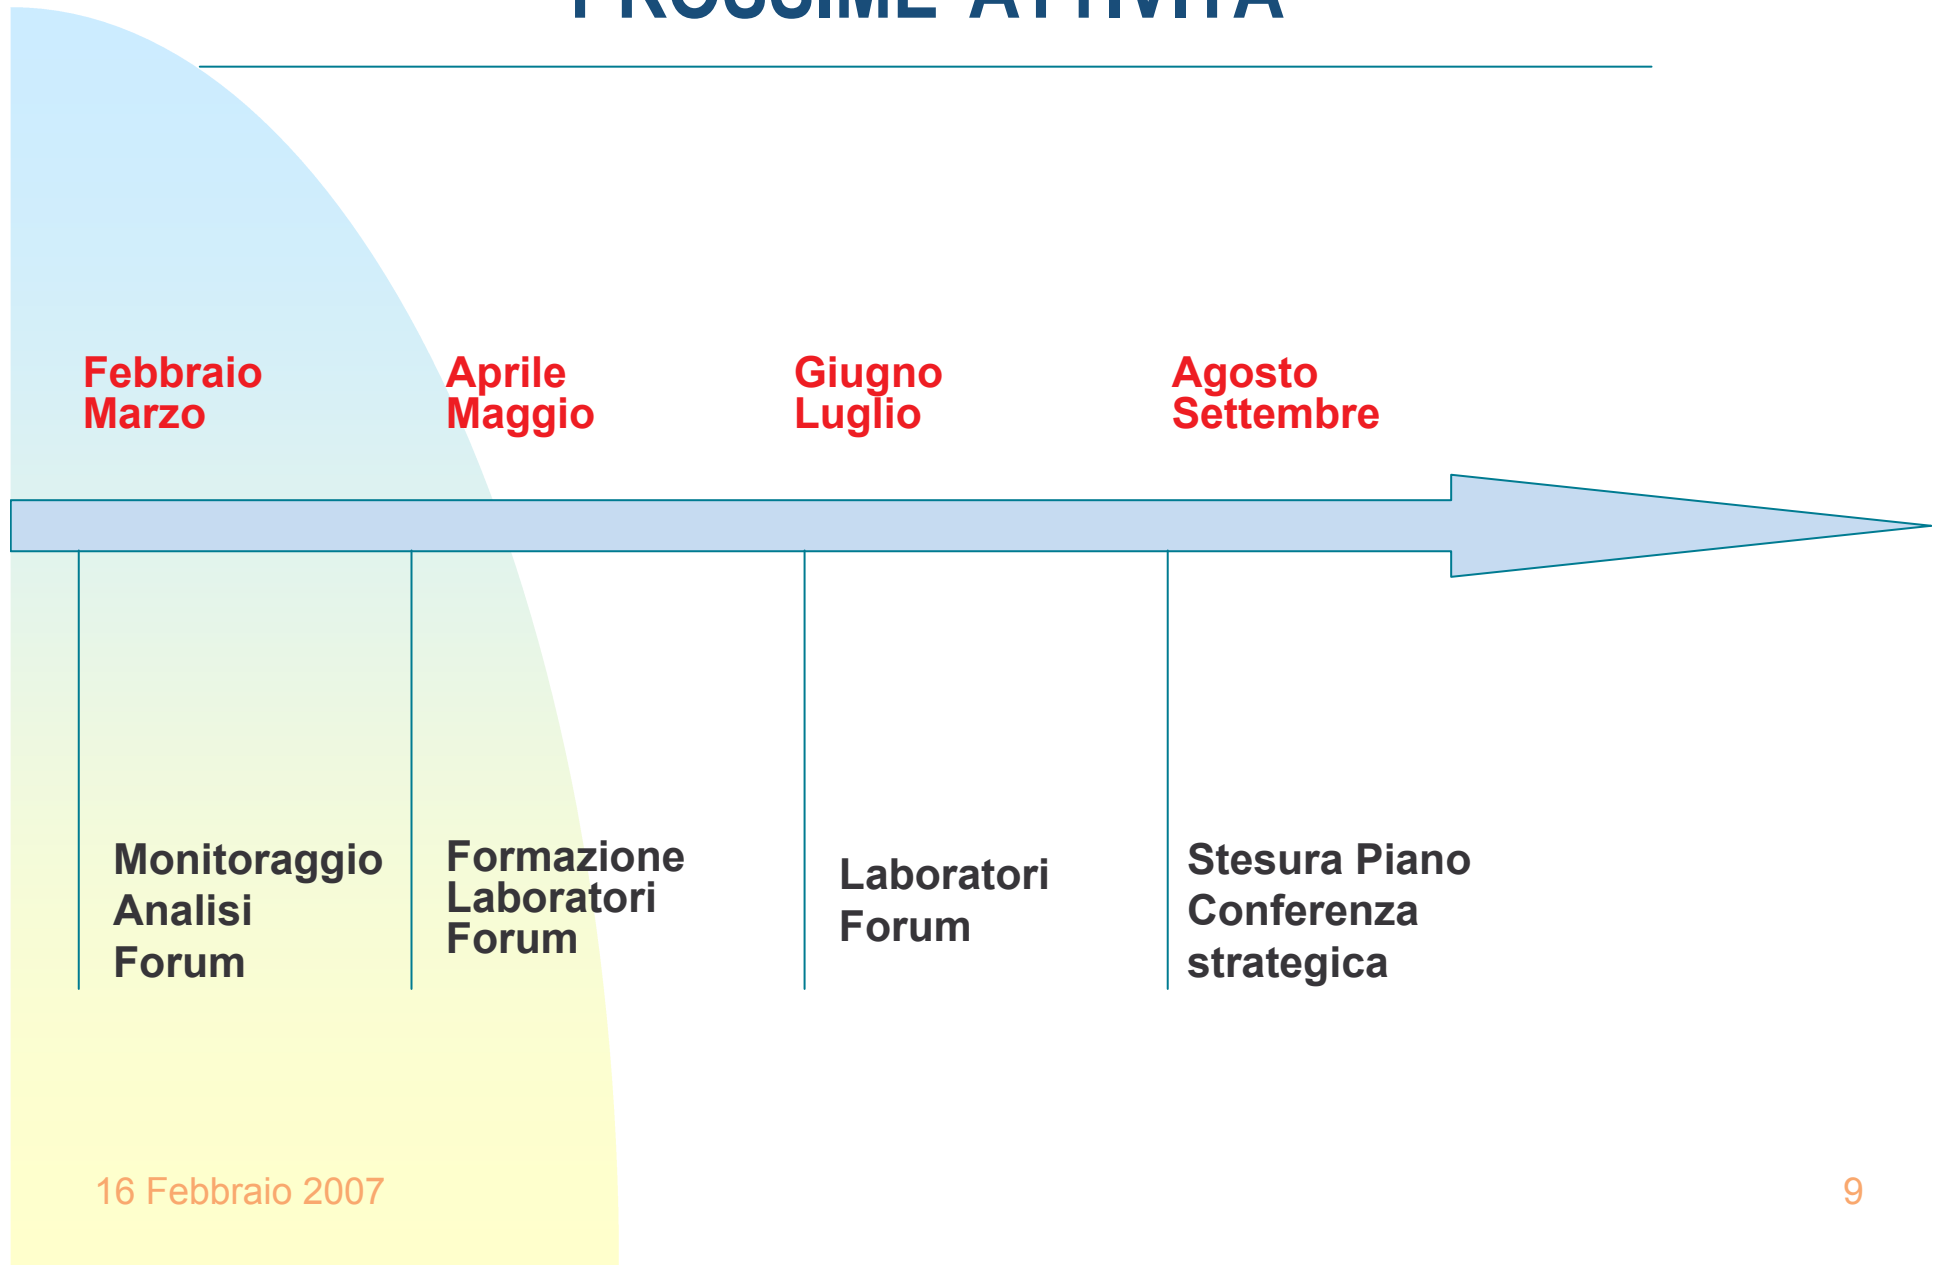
PROSSIME ATTIVITÀ

Febbraio
Marzo

Aprile
Maggio

Giugno
Luglio

Agosto
Settembre

Monitoraggio
Analisi
Forum

Formazione
Laboratori
Forum

Laboratori
Forum

Stesura Piano
Conferenza
strategica

16 Febbraio 2007

9